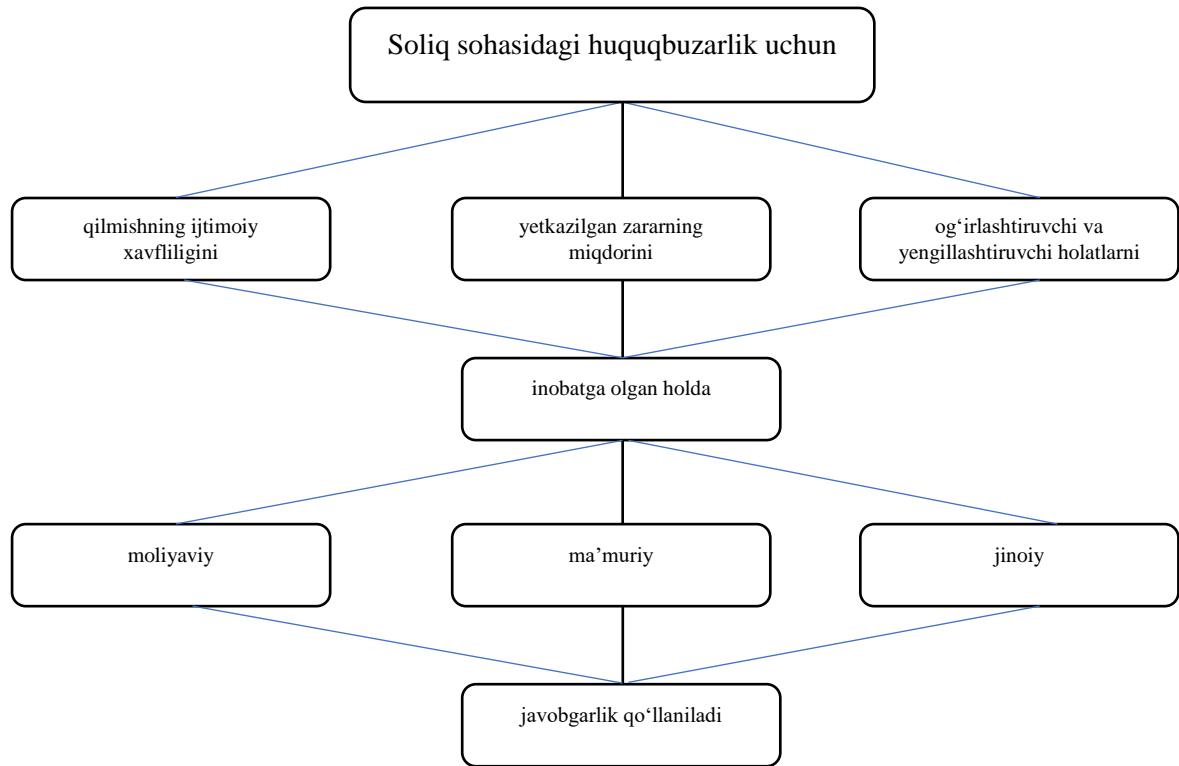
Soliq sohasidagi huquqbuzarlik uchun

qilmishning ijtimoiy xavfliligini

yetkazilgan zararning miqdorini

og‘irlashtiruvchi va yengillashtiruvchi holatlarni

inobatga olgan holda

moliyaviy

ma’muriy

jinoiy

javobgarlik qo‘llaniladi